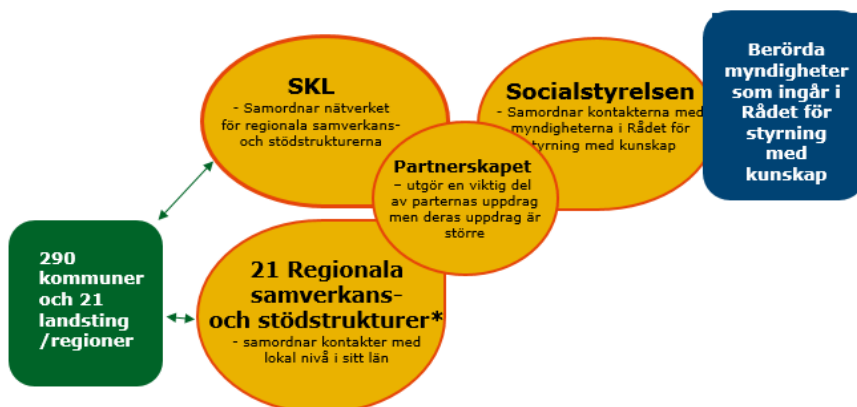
SKL
- Samordnar nätverket för regionala samverkans- och stödstrukturerna

Socialstyrelsen
- Samordnar kontakterna med myndigheterna i Rådet för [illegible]styrning med kunskap

Berörda myndigheter som ingår i Rådet för styrning med kunskap

Partnerskapet
- utgör en viktig del av parternas uppdrag men deras uppdrag är större

290 kommuner och 21 landsting /regioner

21 Regionala samverkans- och stödstrukturer*
- samordnar kontakter med lokal nivå i sitt län